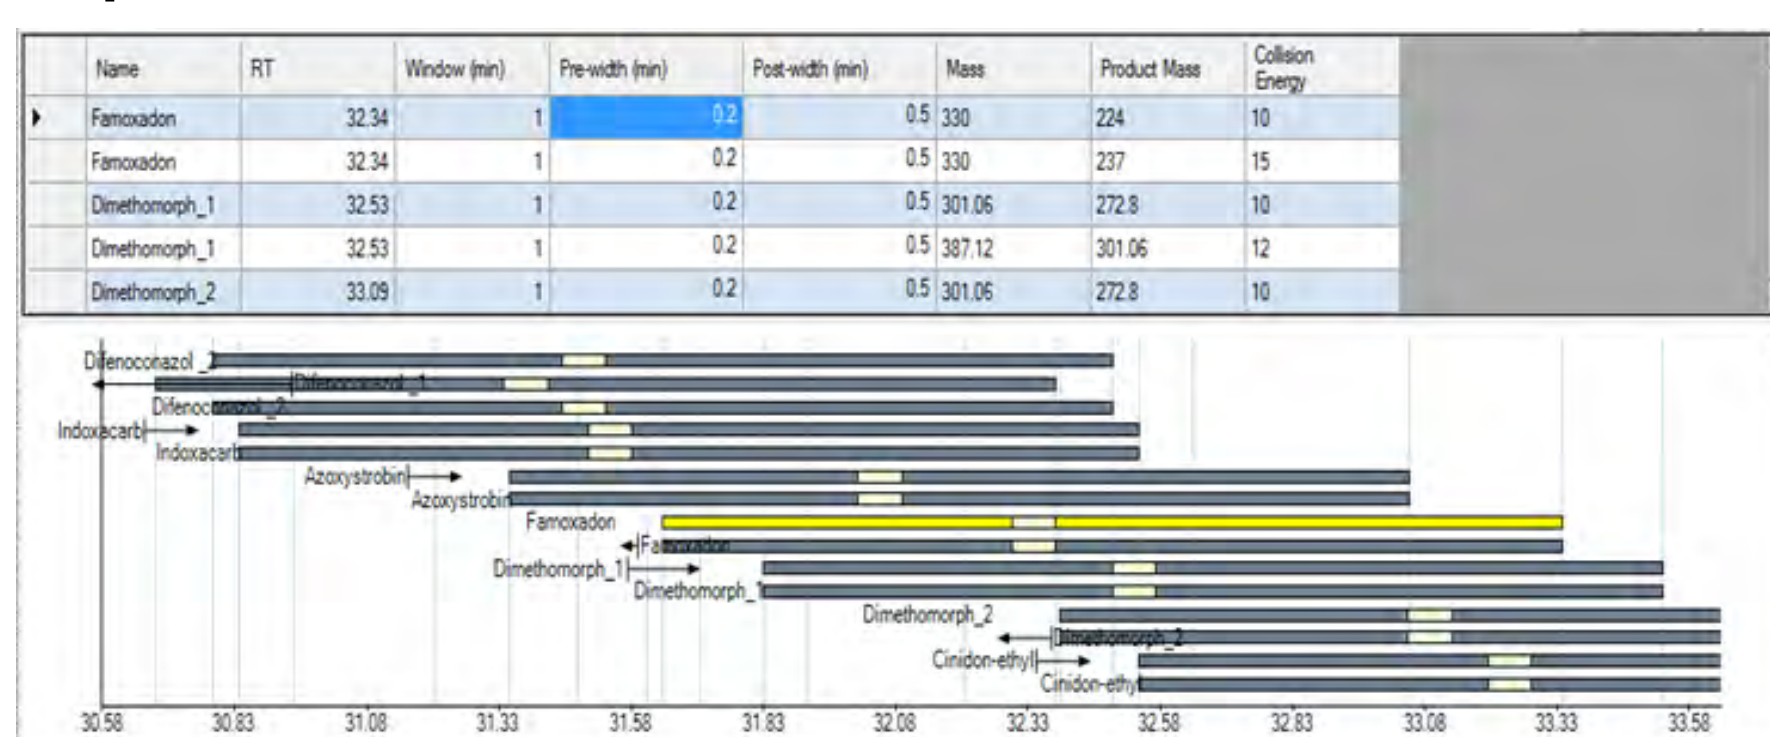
| | Name | RT | Window (min) | Pre-width (min) | Post-width (min) | Mass | Product Mass | Collision Energy |
|---|---|---|---|---|---|---|---|---|
| ▶ | Famoxadon | 32.34 | 1 | 0.2 | 0.5 | 330 | 224 | 10 |
| | Famoxadon | 32.34 | 1 | 0.2 | 0.5 | 330 | 237 | 15 |
| | Dimethomorph_1 | 32.53 | 1 | 0.2 | 0.5 | 301.06 | 272.8 | 10 |
| | Dimethomorph_1 | 32.53 | 1 | 0.2 | 0.5 | 387.12 | 301.06 | 12 |
| | Dimethomorph_2 | 33.09 | 1 | 0.2 | 0.5 | 301.06 | 272.8 | 10 |

Difenoconazol_2
Difenoconazol_1
Difenoconazol_2
Indoxacarb
Indoxacarb
Azoxystrobin
Azoxystrobin
Famoxadon
Famoxadon
Dimethomorph_1
Dimethomorph_1
Dimethomorph_2
Dimethomorph_2
Cinidon-ethyl
Cinidon-ethyl

30.58 30.83 31.08 31.33 31.58 31.83 32.08 32.33 32.58 32.83 33.08 33.33 33.58